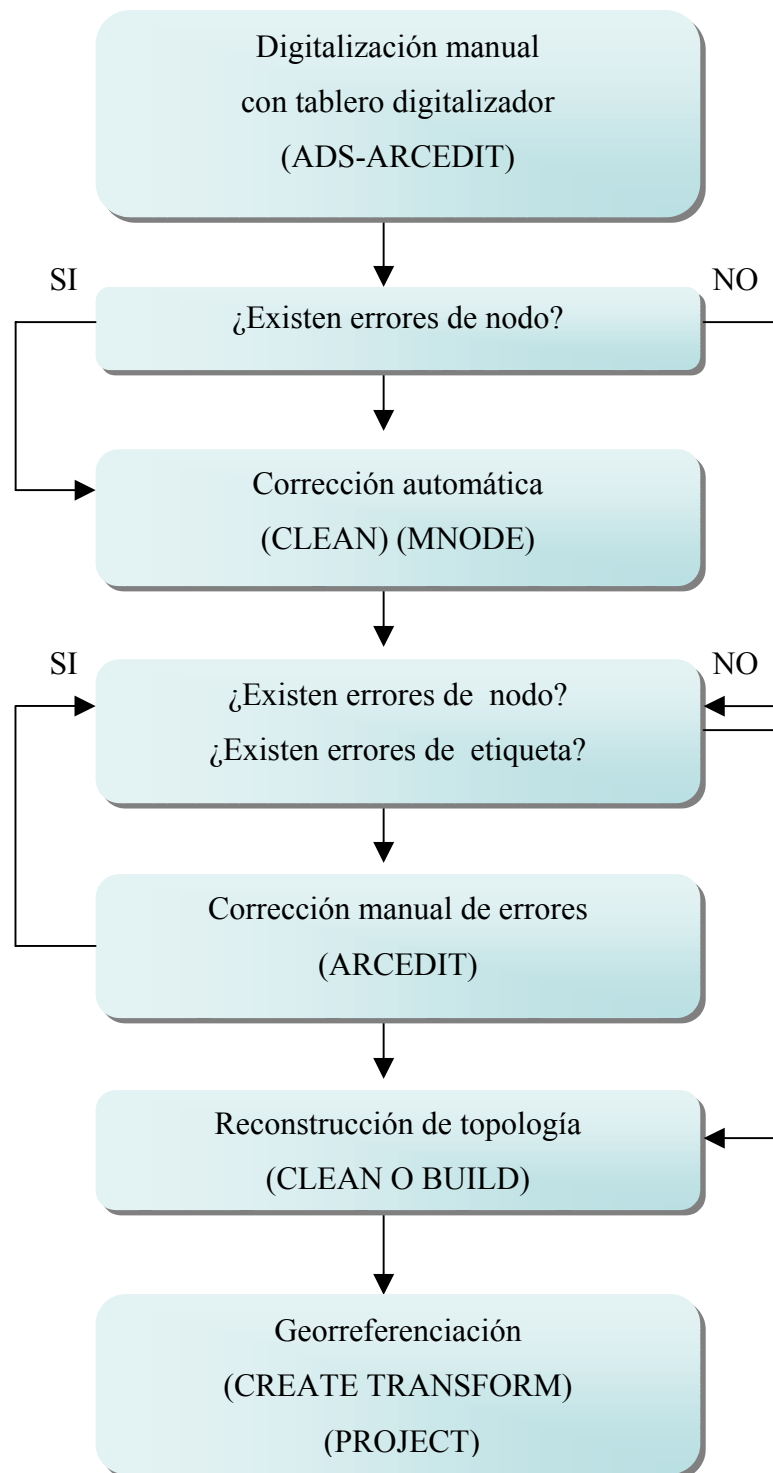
Digitalización manual con tablero digitalizador (ADS-ARCEDIT)

SI

NO

¿Existen errores de nodo?

Corrección automática (CLEAN) (MNODE)

SI

NO

¿Existen errores de nodo?
¿Existen errores de etiqueta?

Corrección manual de errores (ARCEDIT)

Reconstrucción de topología (CLEAN O BUILD)

Georreferenciación (CREATE TRANSFORM) (PROJECT)